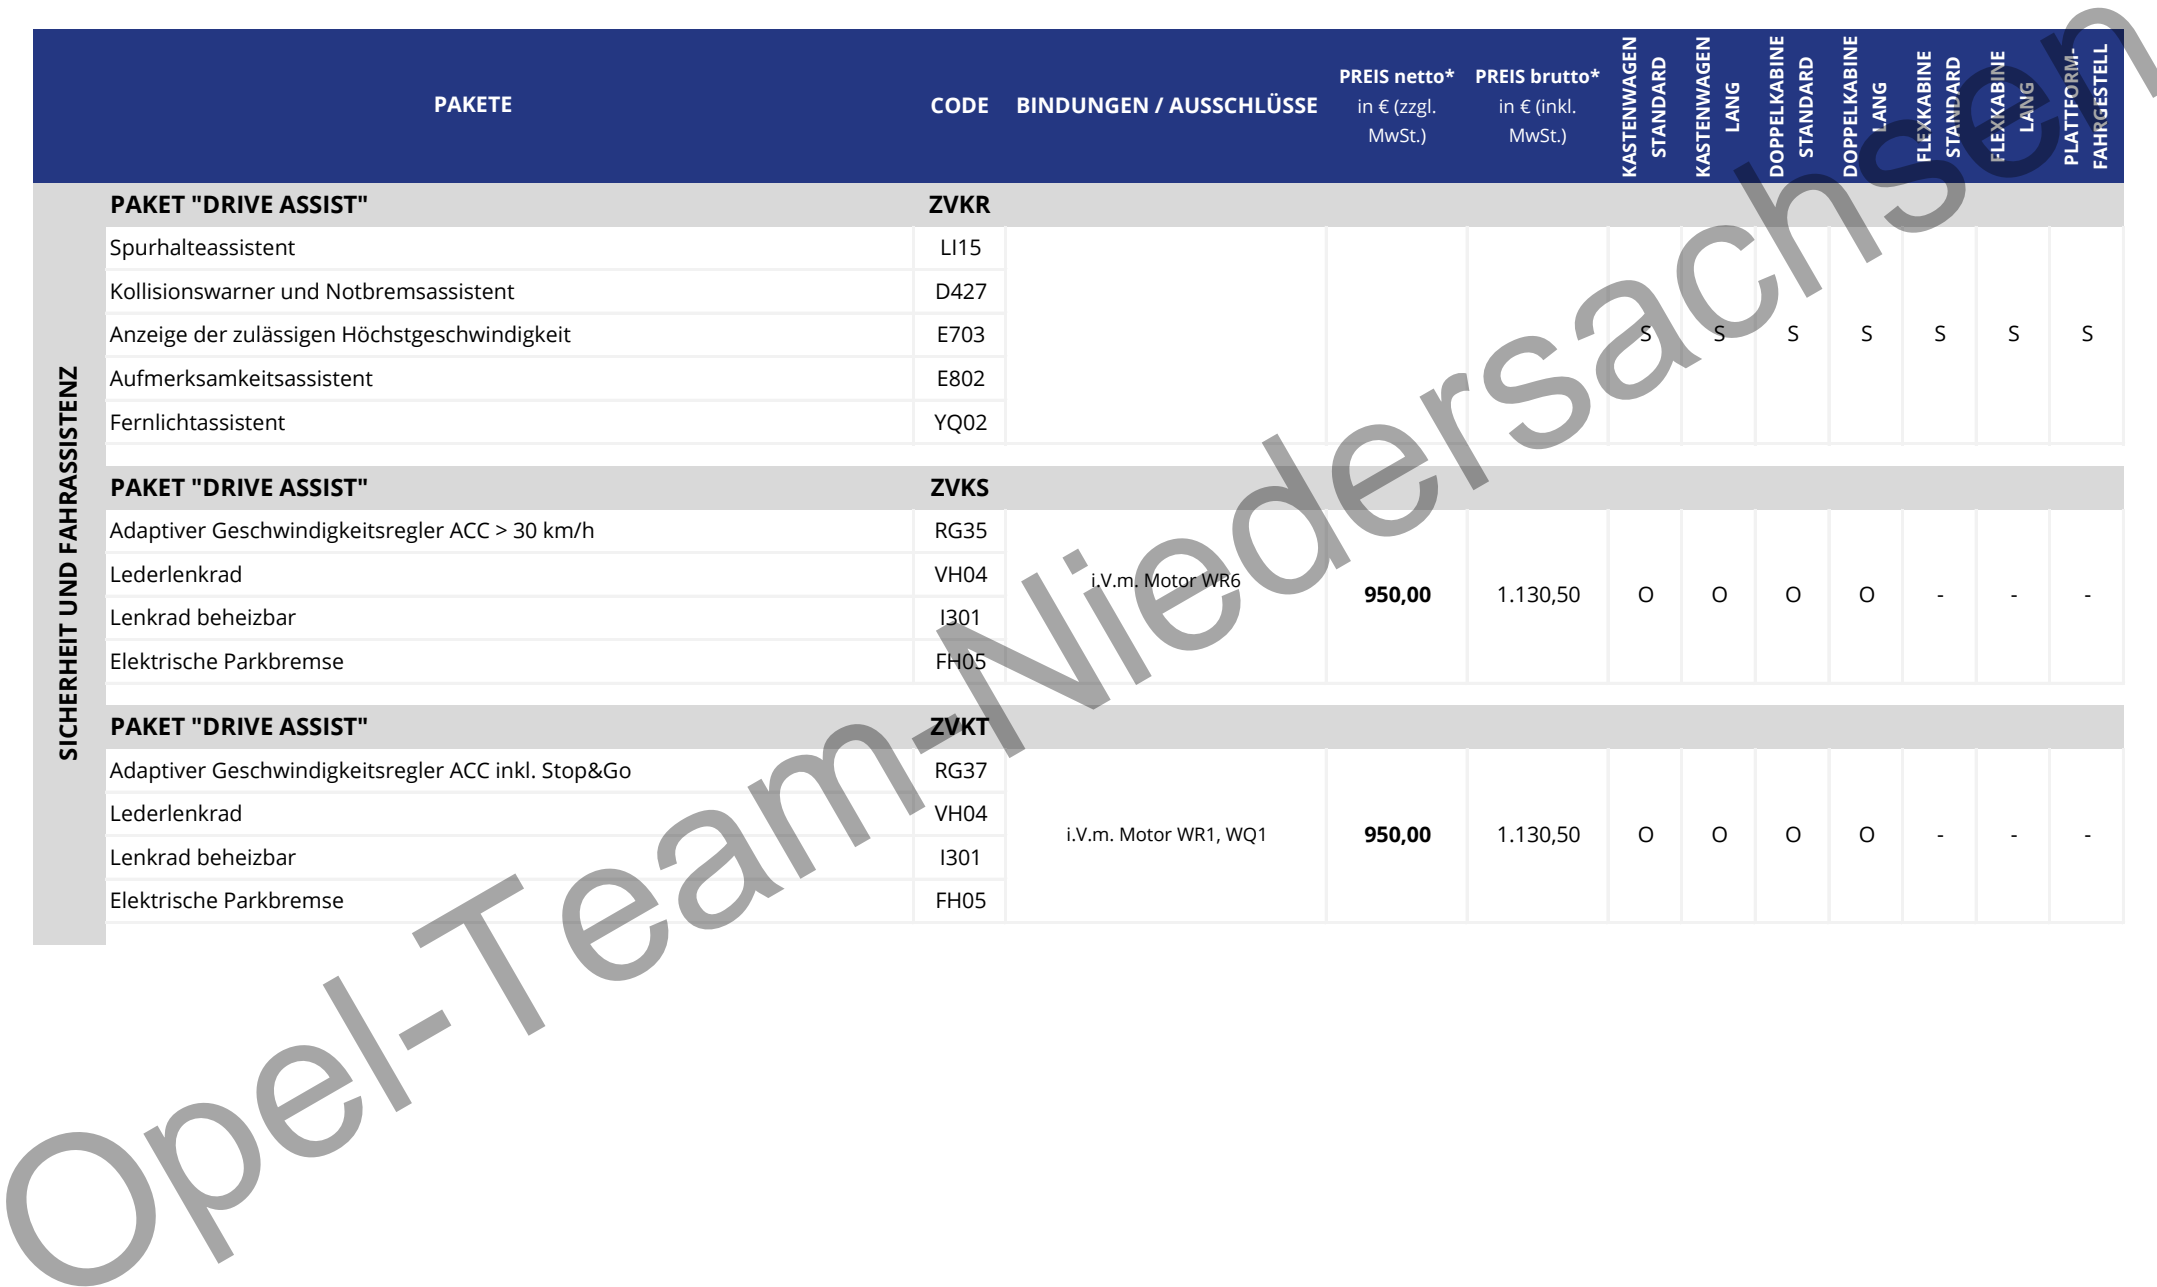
| PAKETE | CODE | BINDUNGEN / AUSSCHLÜSSE | PREIS netto* in € (zzgl. MwSt.) | PREIS brutto* in € (inkl. MwSt.) | KASTENWAGEN STANDARD | KASTENWAGEN LANG | DOPPELKABINE STANDARD | DOPPELKABINE LANG | FLEXKABINE STANDARD | FLEXKABINE LANG | PLATTFORM-FAHRGESTELL |
|---|---|---|---|---|---|---|---|---|---|---|---|
| PAKET "DRIVE ASSIST" | ZVKR | | | | | | | | | | |
| Spurhalteassistent | LI15 | | | | | | | | | | |
| Kollisionswarner und Notbremsassistent | D427 | | | | | | | | | | |
| Anzeige der zulässigen Höchstgeschwindigkeit | E703 | | | | S | S | S | S | S | S | S |
| Aufmerksamkeitsassistent | E802 | | | | | | | | | | |
| Fernlichtassistent | YQ02 | | | | | | | | | | |
| PAKET "DRIVE ASSIST" | ZVKS | | | | | | | | | | |
| Adaptiver Geschwindigkeitsregler ACC > 30 km/h | RG35 | | | | | | | | | | |
| Lederlenkrad | VH04 | i.V.m. Motor WR6 | **950,00** | 1.130,50 | O | O | O | O | - | - | - |
| Lenkrad beheizbar | I301 | | | | | | | | | | |
| Elektrische Parkbremse | FH05 | | | | | | | | | | |
| PAKET "DRIVE ASSIST" | ZVKT | | | | | | | | | | |
| Adaptiver Geschwindigkeitsregler ACC inkl. Stop&Go | RG37 | | | | | | | | | | |
| Lederlenkrad | VH04 | i.V.m. Motor WR1, WQ1 | **950,00** | 1.130,50 | O | O | O | O | - | - | - |
| Lenkrad beheizbar | I301 | | | | | | | | | | |
| Elektrische Parkbremse | FH05 | | | | | | | | | | |

SICHERHEIT UND FAHRASSISTENZ

Opel-Team-Niedersachsen